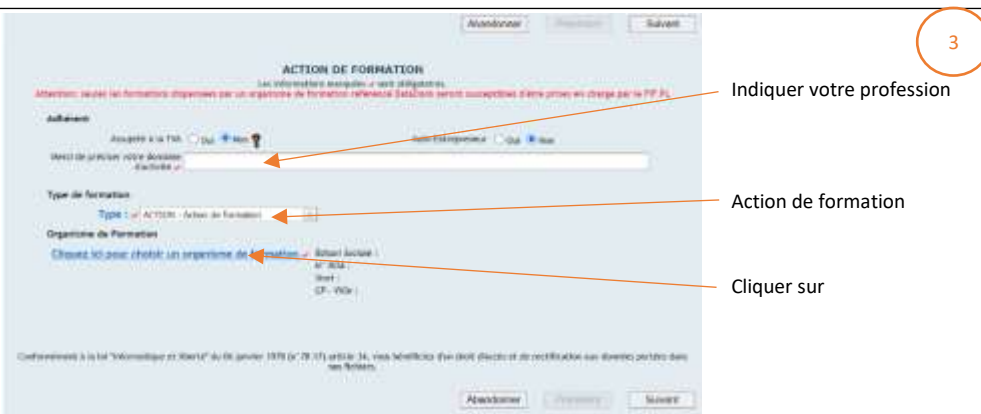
Abandonner Précédent Suivant

3

ACTION DE FORMATION

Les informations marquées ✓ sont obligatoires.

Attention: seules les formations dispensées par un organisme de formation référencé DataDock seront susceptibles d'être prises en charge par le FIF PL

Adhérent

Assujetti à la TVA : Oui Non

Auto Entrepreneur : Oui Non

Merci de préciser votre domaine d'activité ✓

Indiquer votre profession

Type de formation

Type : ✓ ACTION - Action de formation

Action de formation

Organisme de Formation

Cliquez ici pour choisir un organisme de formation ✓ Raison Sociale : N° RCS : Siret : CP - Ville :

Cliquer sur

Conformément à la loi "Informatique et liberté" du 06 janvier 1978 (n° 78-17) article 34, vous bénéficiez d'un droit d'accès et de rectification aux données portées dans ces fichiers.

Abandonner Précédent Suivant